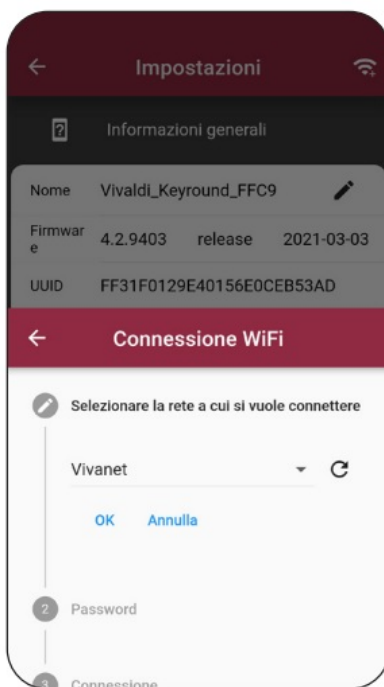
Impostazioni

Informazioni generali

Nome Vivaldi_Keyround_FFC9

Firmware 4.2.9403 release 2021-03-03

UUID FF31F0129E40156E0CEB53AD

Connessione WiFi

Selezionare la rete a cui si vuole connettere

Vivanet

OK Annulla

2 Password

3 Connessione